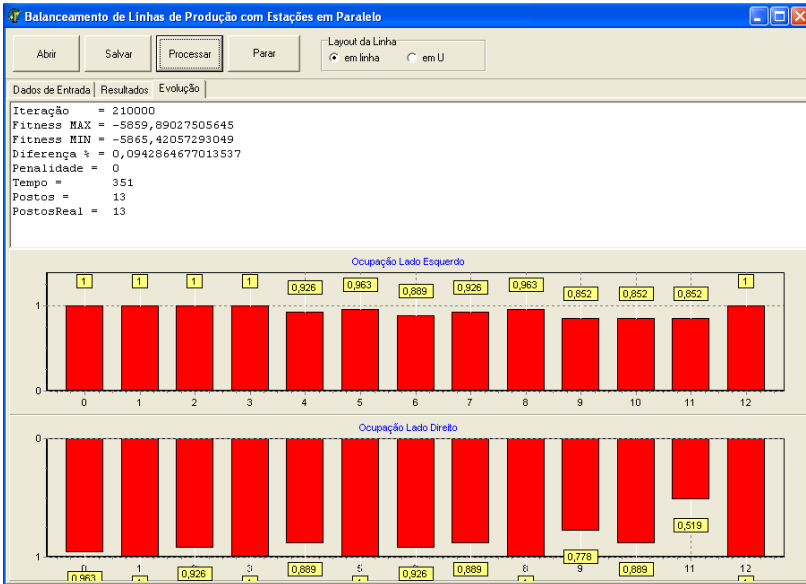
Balanceamento de Linhas de Produção com Estações em Paralelo

Abrir | Salvar | Processar | Parar

Layout da Linha
em linha
em U

Dados de Entrada | Resultados | Evolução

Iteração = 210000
Fitness MAX = -5859,89027505645
Fitness MIN = -5865,42057293049
Diferença % = 0,0942864677013537
Penalidade = 0
Tempo = 351
Postos = 13
PostosReal = 13

Ocupação Lado Esquerdo

1 1 1 1 0,926 0,963 0,889 0,926 0,963 0,852 0,852 0,852 1

1
0

0 1 2 3 4 5 6 7 8 9 10 11 12

Ocupação Lado Direito

0
1

0 1 2 3 4 5 6 7 8 9 10 11 12

0,963 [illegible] 0,926 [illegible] 0,889 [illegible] 0,926 0,889 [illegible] 0,778 0,889 0,519 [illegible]